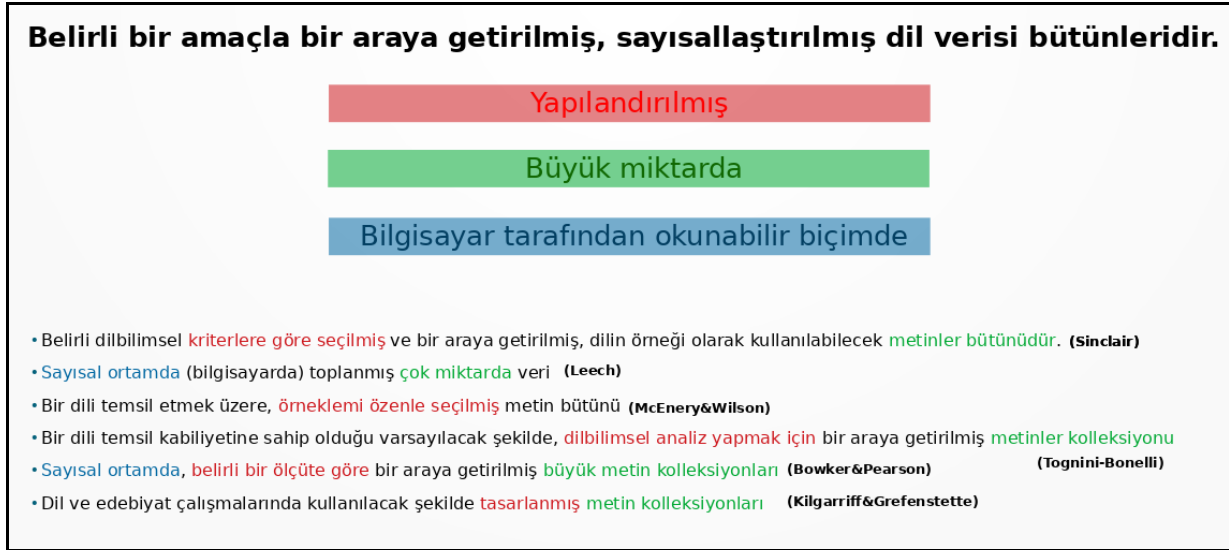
Belirli bir amaçla bir araya getirilmiş, sayısallaştırılmış dil verisi bütünleridir.

Yapılandırılmış

Büyük miktarda

Bilgisayar tarafından okunabilir biçimde

• Belirli dilbilimsel kriterlere göre seçilmiş ve bir araya getirilmiş, dilin örneği olarak kullanılabilecek metinler bütünüdür. (Sinclair)
• Sayısal ortamda (bilgisayarda) toplanmış çok miktarda veri (Leech)
• Bir dili temsil etmek üzere, örneklemi özenle seçilmiş metin bütünü (McEnery&Wilson)
• Bir dili temsil kabiliyetine sahip olduğu varsayılacak şekilde, dilbilimsel analiz yapmak için bir araya getirilmiş metinler kolleksiyonu (Tognini-Bonelli)
• Sayısal ortamda, belirli bir ölçüte göre bir araya getirilmiş büyük metin kolleksiyonları (Bowker&Pearson)
• Dil ve edebiyat çalışmalarında kullanılacak şekilde tasarlanmış metin kolleksiyonları (Kilgarriff&Grefenstette)